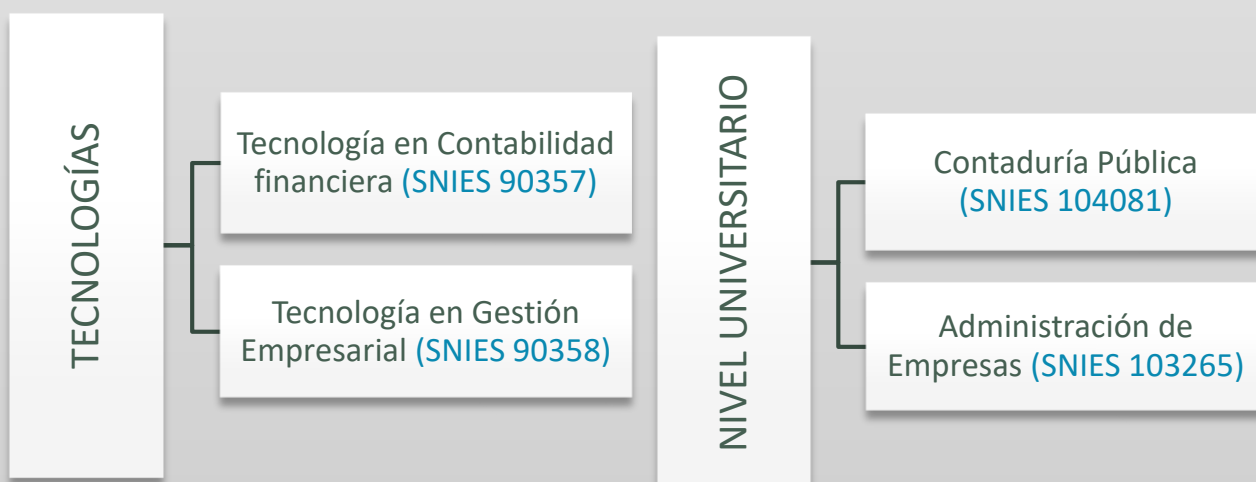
TECNOLOGÍAS

Tecnología en Contabilidad financiera (SNIES 90357)

Tecnología en Gestión Empresarial (SNIES 90358)

NIVEL UNIVERSITARIO

Contaduría Pública (SNIES 104081)

Administración de Empresas (SNIES 103265)